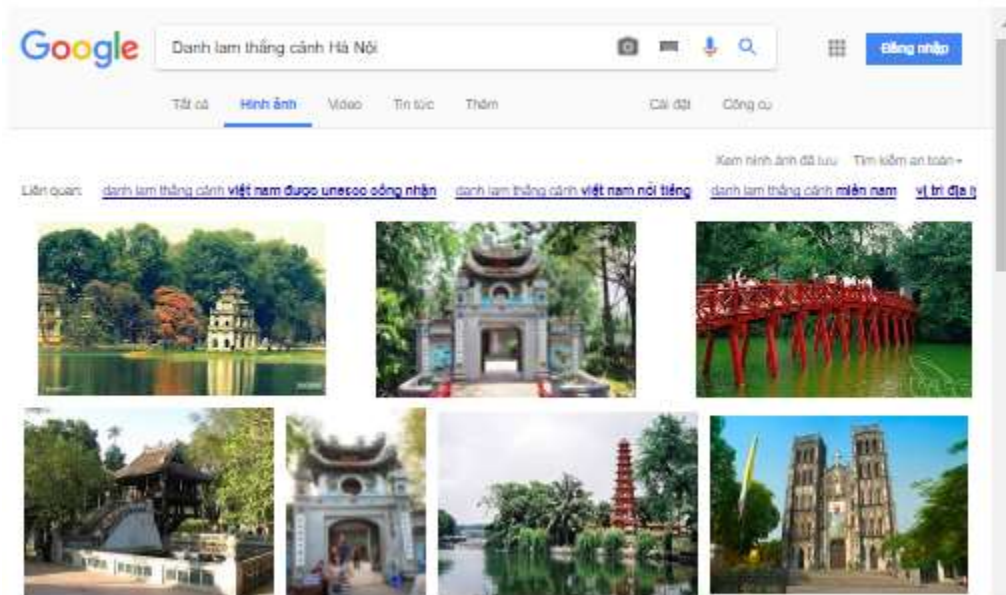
Google

Danh lam thắng cảnh Hà Nội

Đăng nhập

Tất cả Hình ảnh Video Tin tức Thêm Cài đặt Công cụ

Xem hình ảnh đã lưu Tìm kiếm an toàn

Liên quan: danh lam thắng cảnh việt nam được unesco công nhận danh lam thắng cảnh việt nam nổi tiếng danh lam thắng cảnh miền nam vị trí địa l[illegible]